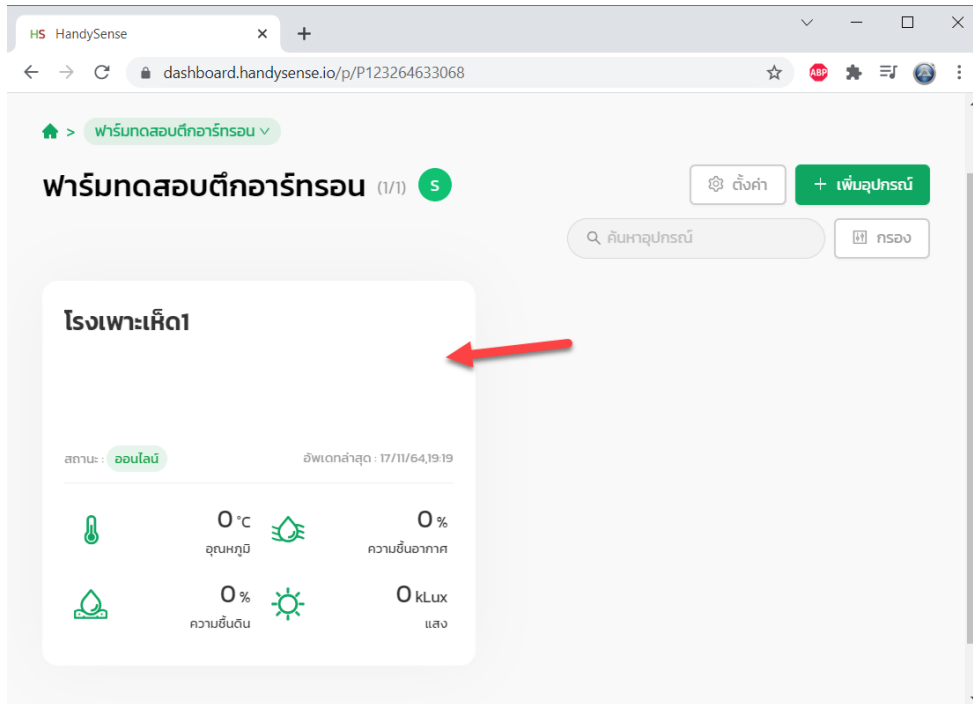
HS HandySense ×

dashboard.handysense.io/p/P123264633068

ABP

> ฟาร์มทดสอบตึกอาร์ทรอน

ฟาร์มทดสอบตึกอาร์ทรอน (1/1) S

ตั้งค่า

+ เพิ่มอุปกรณ์

ค้นหาอุปกรณ์

กรอง

โรงเพาะเห็ด1

สถานะ : ออนไลน์

อัพเดทล่าสุด : 17/11/64,19:19

0 °C
อุณหภูมิ

0 %
ความชื้นอากาศ

0 %
ความชื้นดิน

0 kLux
แสง